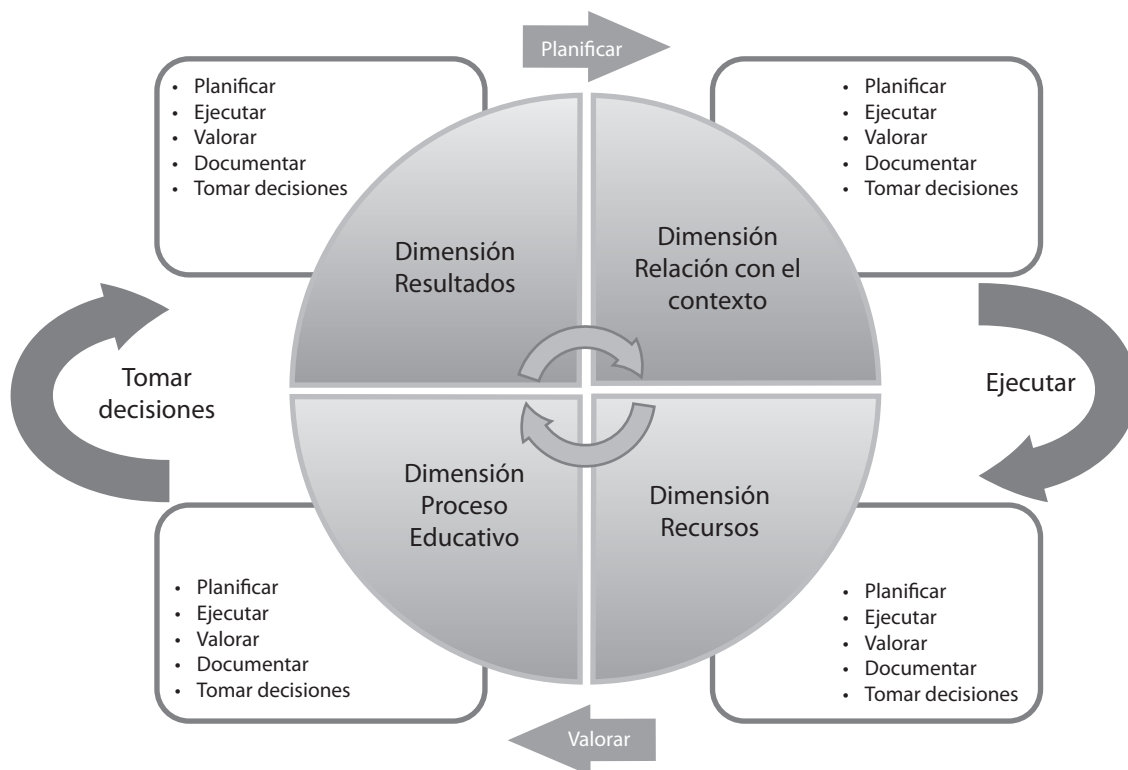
Planificar

- Planificar
- Ejecutar
- Valorar
- Documentar
- Tomar decisiones

- Planificar
- Ejecutar
- Valorar
- Documentar
- Tomar decisiones

Dimensión Resultados

Dimensión Relación con el contexto

Tomar decisiones

Ejecutar

Dimensión Proceso Educativo

Dimensión Recursos

- Planificar
- Ejecutar
- Valorar
- Documentar
- Tomar decisiones

- Planificar
- Ejecutar
- Valorar
- Documentar
- Tomar decisiones

Valorar